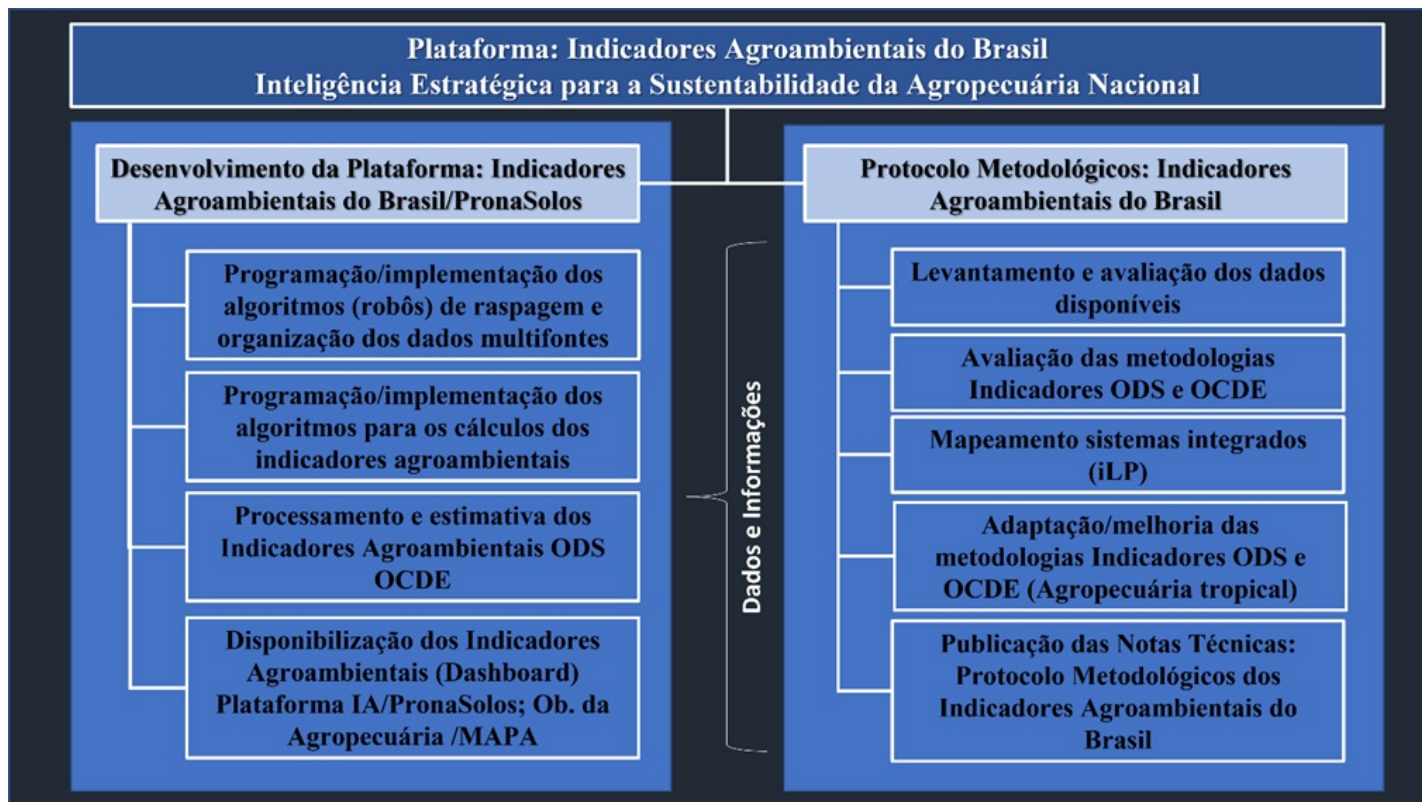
Plataforma: Indicadores Agroambientais do Brasil
Inteligência Estratégica para a Sustentabilidade da Agropecuária Nacional

Desenvolvimento da Plataforma: Indicadores Agroambientais do Brasil/PronaSolos

Programação/implementação dos algoritmos (robôs) de raspagem e organização dos dados multifontes

Programação/implementação dos algoritmos para os cálculos dos indicadores agroambientais

Processamento e estimativa dos Indicadores Agroambientais ODS OCDE

Disponibilização dos Indicadores Agroambientais (Dashboard) Plataforma IA/PronaSolos; Ob. da Agropecuária /MAPA

Dados e Informações

Protocolo Metodológicos: Indicadores Agroambientais do Brasil

Levantamento e avaliação dos dados disponíveis

Avaliação das metodologias Indicadores ODS e OCDE

Mapeamento sistemas integrados (iLP)

Adaptação/melhoria das metodologias Indicadores ODS e OCDE (Agropecuária tropical)

Publicação das Notas Técnicas: Protocolo Metodológicos dos Indicadores Agroambientais do Brasil